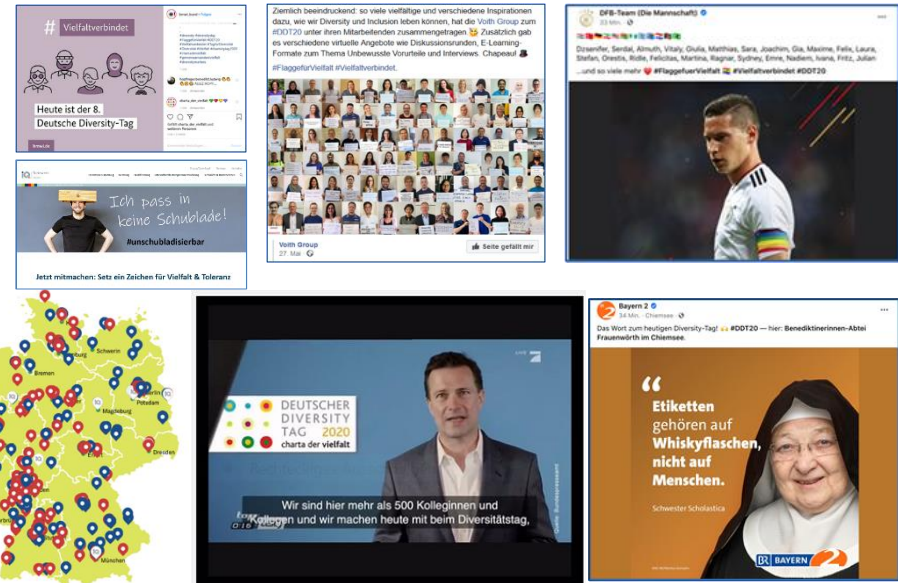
# Vielfaltverbindet

Heute ist der 8. Deutsche Diversity-Tag

Ziemlich beeindruckend: so viele vielfältige und verschiedene Inspirationen dazu, wie wir Diversity und Inclusion leben können, hat die Voith Group zum #DDT20 unter ihren Mitarbeitenden zusammengetragen 😊 Zusätzlich gab es verschiedene virtuelle Angebote wie Diskussionsrunden, E-Learning-Formate zum Thema Unbewusste Vorurteile und Interviews. Chapeau! 🎩

#FlaggefürVielfalt #Vielfaltverbindet.

Voith Group
27. Mai

Seite gefällt mir

DFB-Team (Die Mannschaft)
23 Min.

Dzsenifer, Serdal, Almuth, Vitaly, Giulia, Matthias, Sara, Joachim, Gia, Maxime, Felix, Laura, Stefan, Orestis, Ridle, Felicitas, Martina, Ragnar, Sydney, Emre, Nadiem, Ivana, Fritz, Julian ...und so viele mehr ❤️ #FlaggefuerVielfalt 🏳️‍🌈 #Vielfaltverbindet #DDT20

Ich pass in keine Schublade!

#unschubladisierbar

Jetzt mitmachen: Setz ein Zeichen für Vielfalt & Toleranz

Schwerin
Bremen
Potsdam
Magdeburg
Dresden
München

DEUTSCHER DIVERSITY TAG 2020
charta der vielfalt

Wir sind hier mehr als 500 Kolleginnen und Kollegen und wir machen heute mit beim Diversitätstag,

Bayern 2
34 Min. · Chiemsee

Das Wort zum heutigen Diversity-Tag! 🙌 #DDT20 — hier: Benediktinerinnen-Abtei Frauenwörth im Chiemsee.

„Etiketten gehören auf Whiskyflaschen, nicht auf Menschen.

Schwester Scholastica

BR BAYERN 2